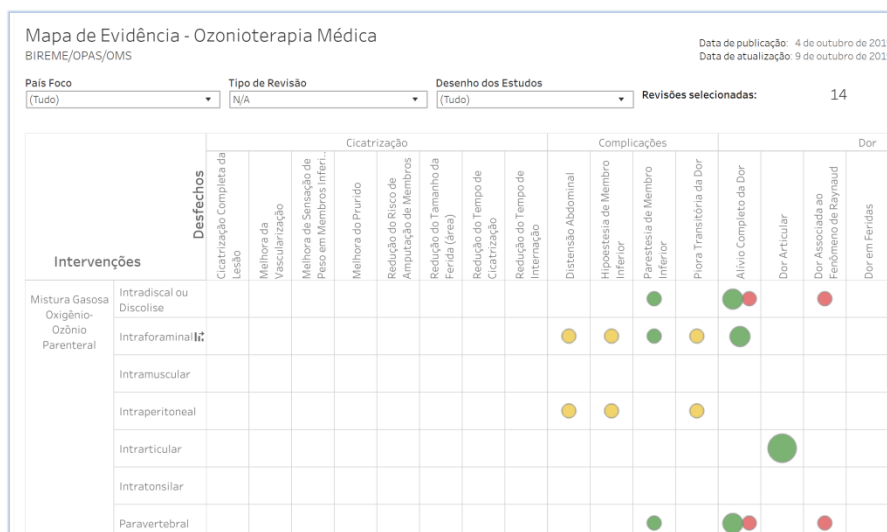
Mapa de Evidência - Ozonioterapia Médica
BIREME/OPAS/OMS

Data de publicação: 4 de outubro de 201
Data de atualização: 9 de outubro de 201

País Foco
(Tudo)

Tipo de Revisão
N/A

Desenho dos Estudos
(Tudo)

Revisões selecionadas: 14

| Intervenções | Desfechos | Cicatrização Completa da Lesão | Melhora da Vascularização | Melhora de Sensação de Peso em Membros Inferi... | Melhora do Prurido | Redução do Risco de Amputação de Membros | Redução do Tamanho da Ferida (área) | Redução do Tempo de Cicatrização | Redução do Tempo de Internação | Distensão Abdominal | Hipoestesia de Membro Inferior | Parestesia de Membro Inferior | Piora Transitória da Dor | Alívio Completo da Dor | Dor Articular | Dor Associada ao Fenômeno de Raynaud | Dor em Feridas |
|---|---|---|---|---|---|---|---|---|---|---|---|---|---|---|---|---|---|
| | | Cicatrização | | | | | | | | Complicações | | | | Dor | | | |
| Mistura Gasosa Oxigênio-Ozônio Parenteral | Intradiscal ou Discolise | | | | | | | | | | | | | | | | |
| | Intraforaminal | | | | | | | | | | | | | | | | |
| | Intramuscular | | | | | | | | | | | | | | | | |
| | Intraperitoneal | | | | | | | | | | | | | | | | |
| | Intrarticular | | | | | | | | | | | | | | | | |
| | Intratonsilar | | | | | | | | | | | | | | | | |
| | Paravertebral | | | | | | | | | | | | | | | | |